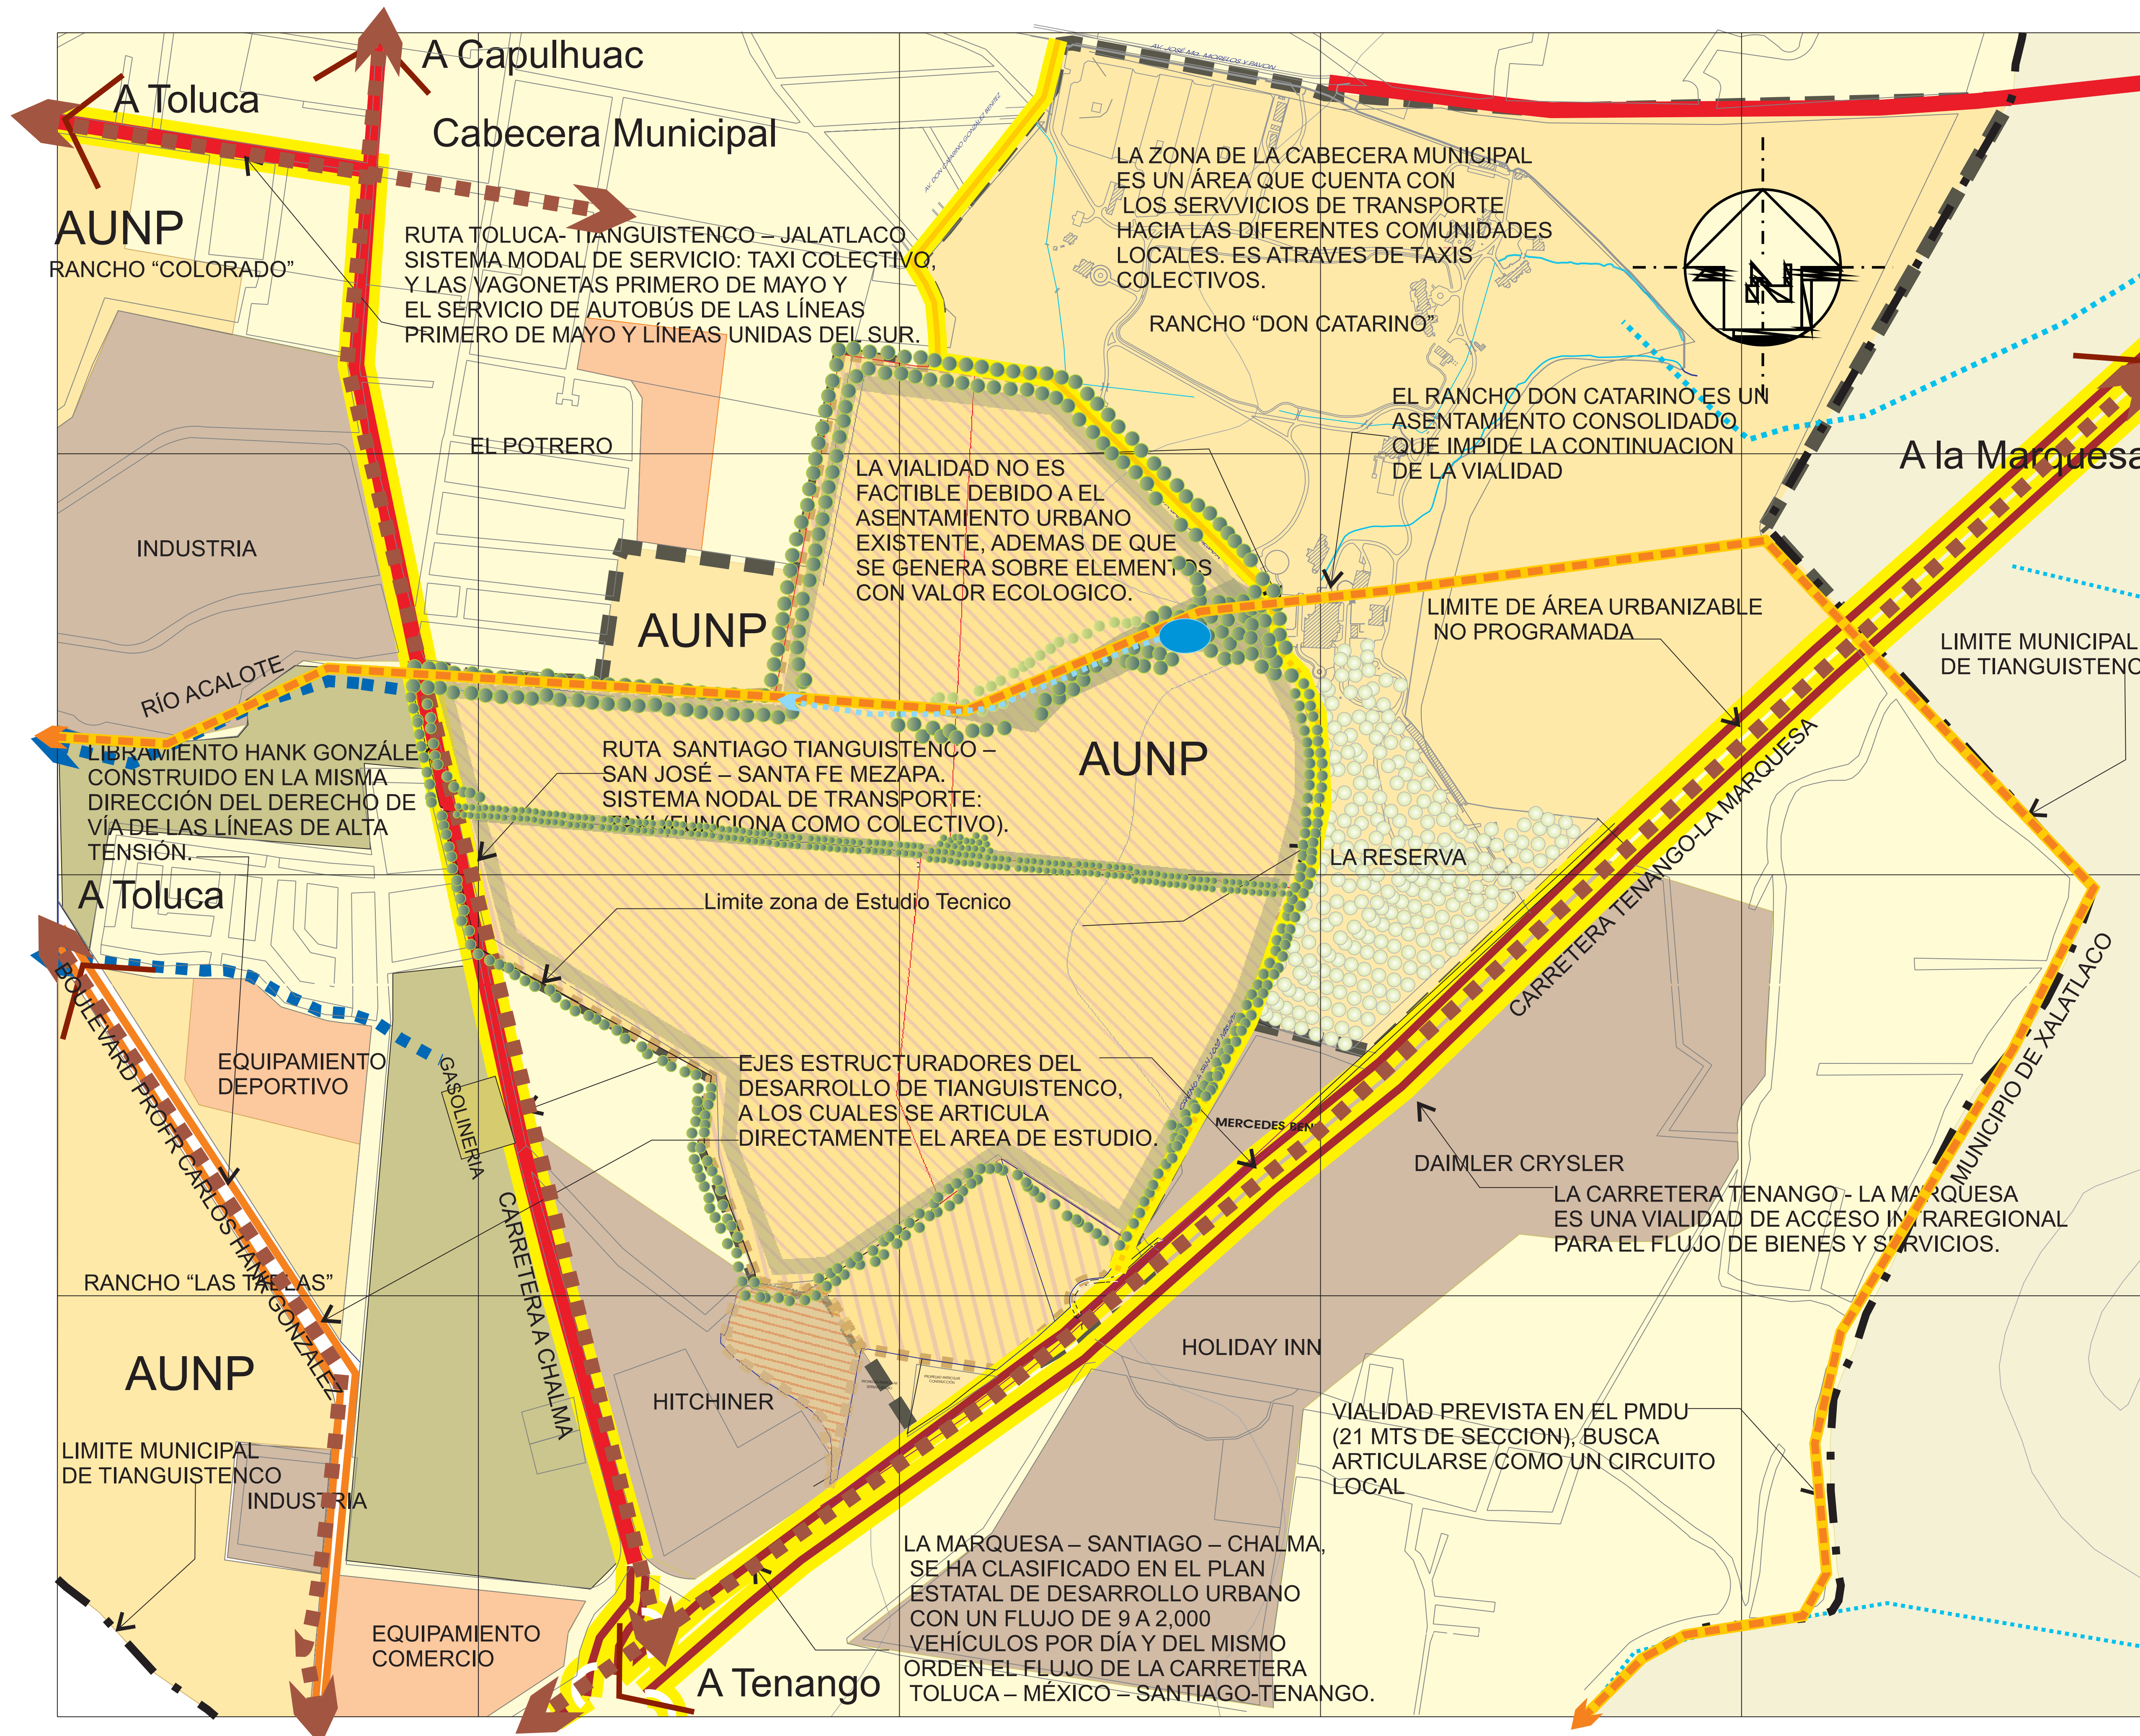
A Capulhuac

A Toluca

Cabecera Municipal

AUNP
RANCHO "COLORADO"

RUTA TOLUCA- TIANGUISTENCO – JALATLACO
SISTEMA MODAL DE SERVICIO: TAXI COLECTIVO,
Y LAS VAGONETAS PRIMERO DE MAYO Y
EL SERVICIO DE AUTOBÚS DE LAS LÍNEAS
PRIMERO DE MAYO Y LÍNEAS UNIDAS DEL SUR.

LA ZONA DE LA CABECERA MUNICIPAL
ES UN ÁREA QUE CUENTA CON
LOS SERVVICIOS DE TRANSPORTE
HACIA LAS DIFERENTES COMUNIDADES
LOCALES. ES ATRAVES DE TAXIS
COLECTIVOS.

RANCHO "DON CATARINO"

N

EL RANCHO DON CATARINO ES UN
ASENTAMIENTO CONSOLIDADO
QUE IMPIDE LA CONTINUACION
DE LA VIALIDAD

A la Marquesa

EL POTRERO

INDUSTRIA

LA VIALIDAD NO ES
FACTIBLE DEBIDO A EL
ASENTAMIENTO URBANO
EXISTENTE, ADEMAS DE QUE
SE GENERA SOBRE ELEMENTOS
CON VALOR ECOLOGICO.

AUNP

LIMITE DE ÁREA URBANIZABLE
NO PROGRAMADA

LIMITE MUNICIPAL
DE TIANGUISTENCO

RÍO ACALOTE

LIBRAMIENTO HANK GONZÁLEZ
CONSTRUIDO EN LA MISMA
DIRECCIÓN DEL DERECHO DE
VÍA DE LAS LÍNEAS DE ALTA
TENSIÓN.

RUTA SANTIAGO TIANGUISTENCO –
SAN JOSÉ – SANTA FE MEZAPA.
SISTEMA NODAL DE TRANSPORTE:
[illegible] FUNCIONA COMO COLECTIVO).

AUNP

LA RESERVA

CARRETERA TENANGO-LA MARQUESA

A Toluca

Limite zona de Estudio Tecnico

BOULEVARD PROFR CARLOS HANK GONZALEZ

EQUIPAMIENTO
DEPORTIVO

GASOLINERIA

EJES ESTRUCTURADORES DEL
DESARROLLO DE TIANGUISTENCO,
A LOS CUALES SE ARTICULA
DIRECTAMENTE EL AREA DE ESTUDIO.

MERCEDES BEN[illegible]

DAIMLER CRYSLER

LA CARRETERA TENANGO - LA MARQUESA
ES UNA VIALIDAD DE ACCESO INTRAREGIONAL
PARA EL FLUJO DE BIENES Y SERVICIOS.

MUNICIPIO DE XALATLACO

RANCHO "LAS TABLAS"

CARRETERA A CHALMA

AUNP

HOLIDAY INN

HITCHINER

LIMITE MUNICIPAL
DE TIANGUISTENCO

INDUSTRIA

VIALIDAD PREVISTA EN EL PMDU
(21 MTS DE SECCION), BUSCA
ARTICULARSE COMO UN CIRCUITO
LOCAL

LA MARQUESA – SANTIAGO – CHALMA,
SE HA CLASIFICADO EN EL PLAN
ESTATAL DE DESARROLLO URBANO
CON UN FLUJO DE 9 A 2,000
VEHÍCULOS POR DÍA Y DEL MISMO
ORDEN EL FLUJO DE LA CARRETERA
TOLUCA – MÉXICO – SANTIAGO-TENANGO.

EQUIPAMIENTO
COMERCIO

A Tenango